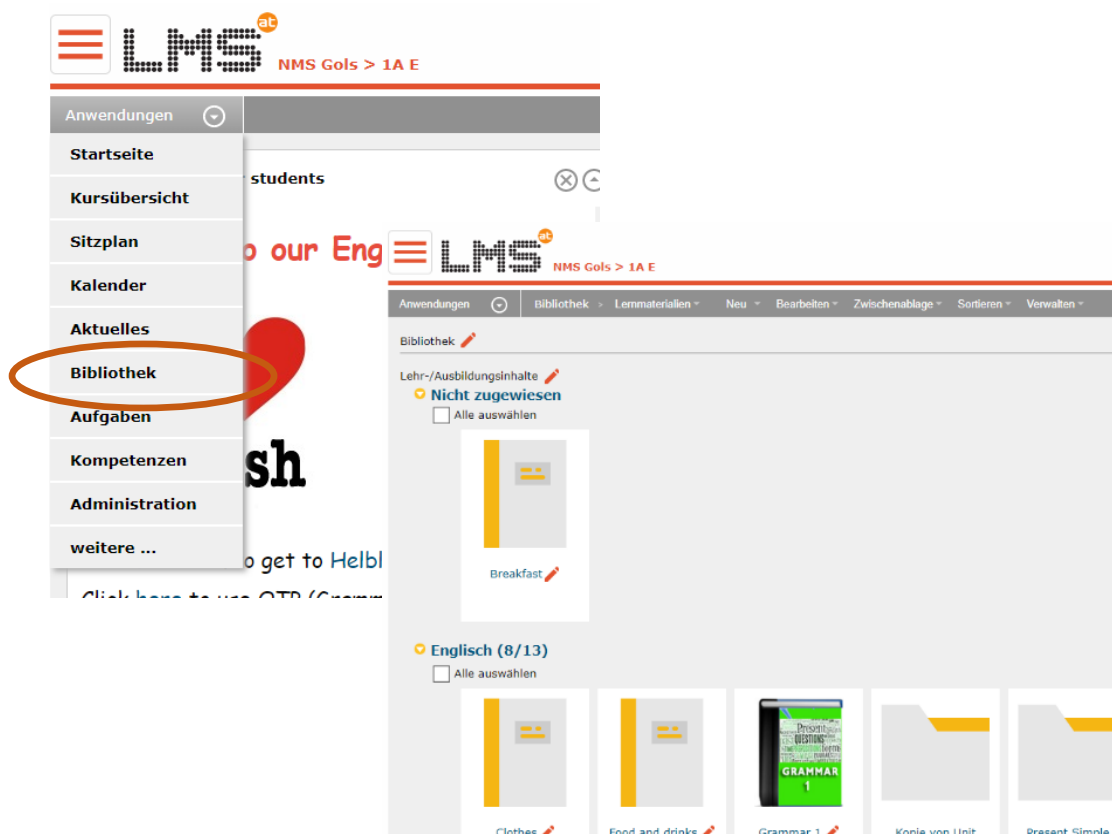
LMS at NMS Gols > 1A E

Anwendungen

Startseite

Kursübersicht

Sitzplan

Kalender

Aktuelles

Bibliothek

Aufgaben

Kompetenzen

Administration

weitere ...

students

o our Eng

sh

o get to Helbl

Click here to use QTP (Gramm

LMS at NMS Gols > 1A E

Anwendungen | Bibliothek > Lernmaterialien | Neu | Bearbeiten | Zwischenablage | Sortieren | Verwalten

Bibliothek

Lehr-/Ausbildungsinhalte

Nicht zugewiesen

Alle auswählen

Breakfast

Englisch (8/13)

Alle auswählen

Present QUESTIONS GRAMMAR 1

Clothes

Food and drinks

Grammar 1

Kopie von Unit

Present Simple